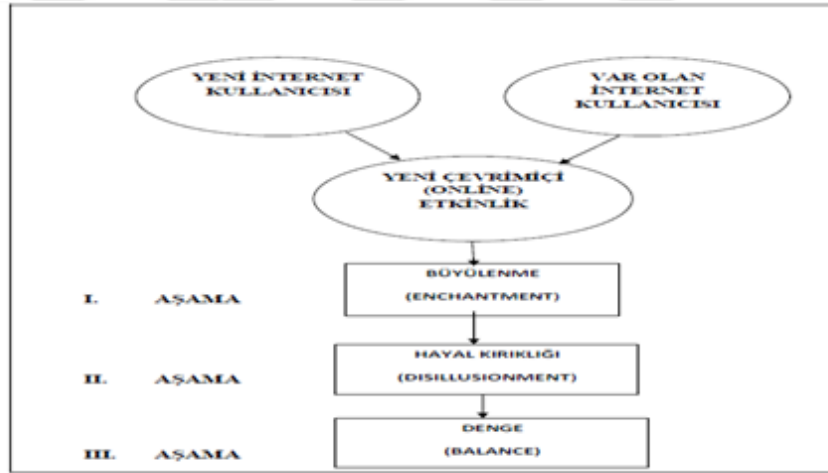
YENİ İNTERNET KULLANICISI

VAR OLAN İNTERNET KULLANICISI

YENİ ÇEVRİMİÇİ (ONLİNE) ETKİNLİK

I. AŞAMA

BÜYÜLENME (ENCHANTMENT)

II. AŞAMA

HAYAL KIRIKLIĞI (DISILLUSIONMENT)

III. AŞAMA

DENGE (BALANCE)